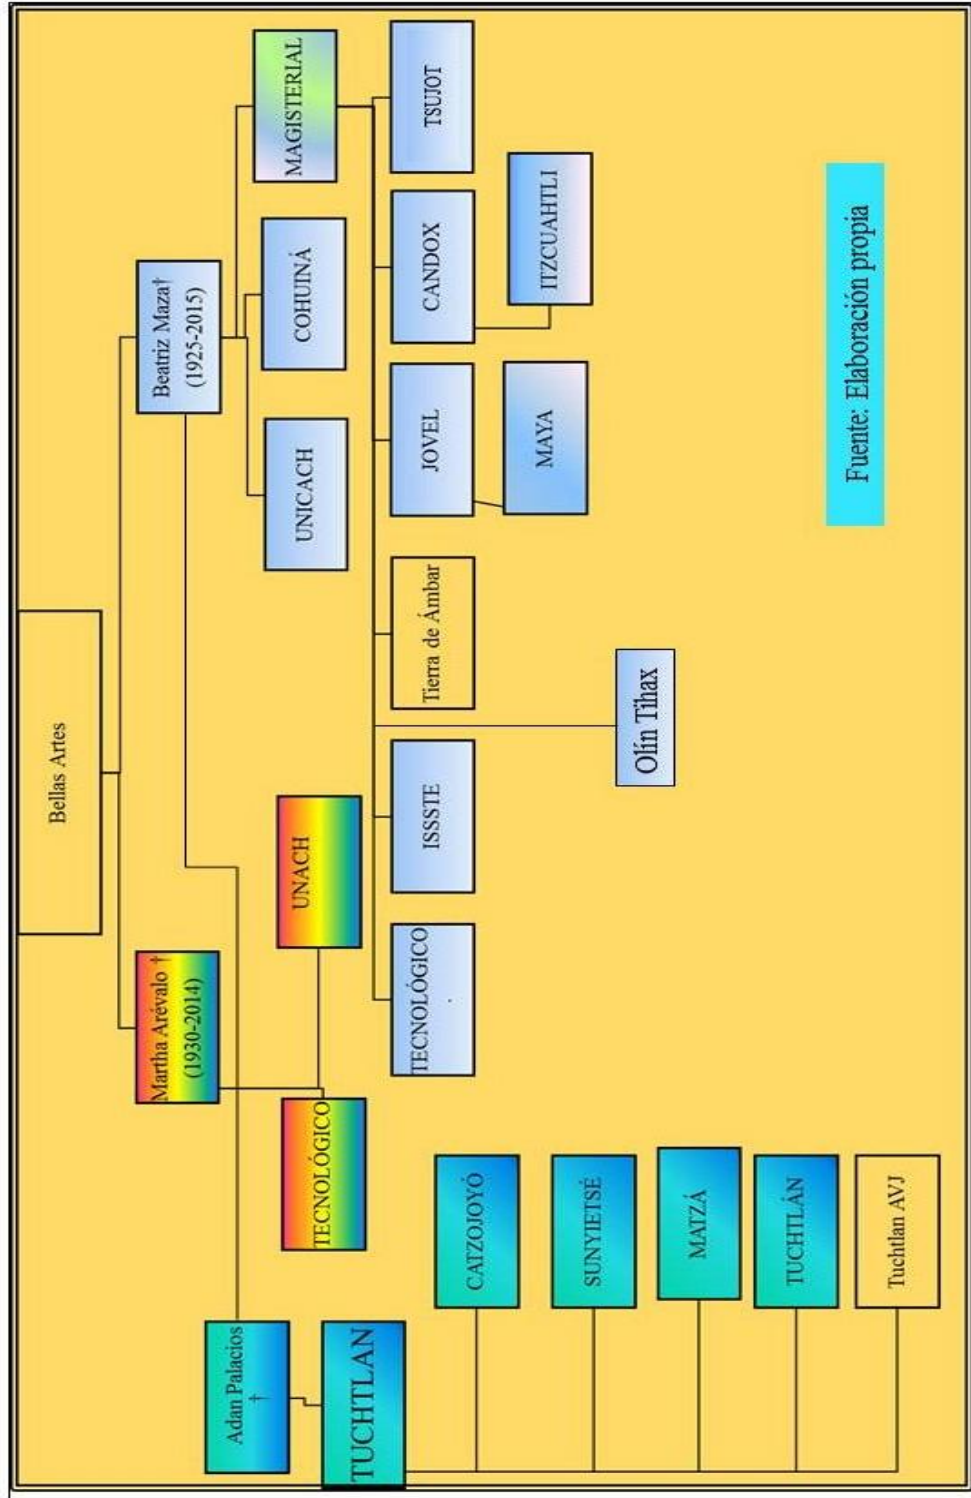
Bellas Artes

Beatriz Maza† (1925-2015)

Martha Arévalo † (1930-2014)

Adan Palacios †

MAGISTERIAL

COHUINÁ

UNICACH

UNACH

TECNOLÓGICO

TSUJOT

CANDOX

ITZCUAHTLI

JOVEL

MAYA

Tierra de Ámbar

Olín Tlhax

ISSSTE

TECNOLÓGICO

TUCHTLAN

CATZOJOYÓ

SUNYIETSÉ

MATZÁ

TUCHTLÁN

Tuchtlan AVJ

Fuente: Elaboración propia